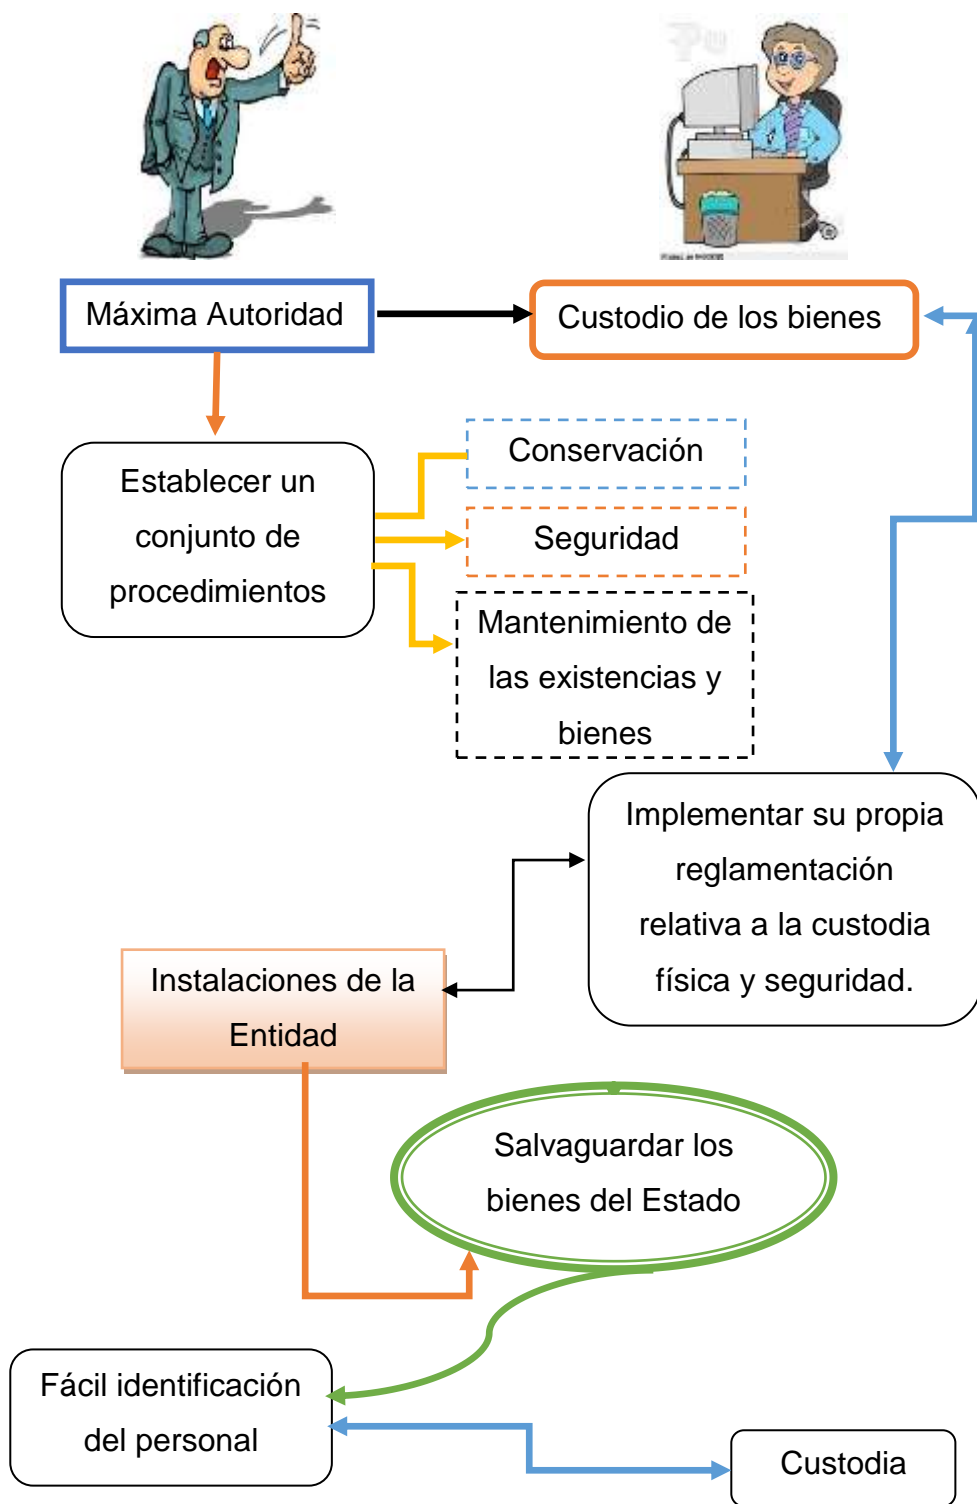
Máxima Autoridad

Custodio de los bienes

Establecer un conjunto de procedimientos

Conservación

Seguridad

Mantenimiento de las existencias y bienes

Implementar su propia reglamentación relativa a la custodia física y seguridad.

Instalaciones de la Entidad

Salvaguardar los bienes del Estado

Fácil identificación del personal

Custodia